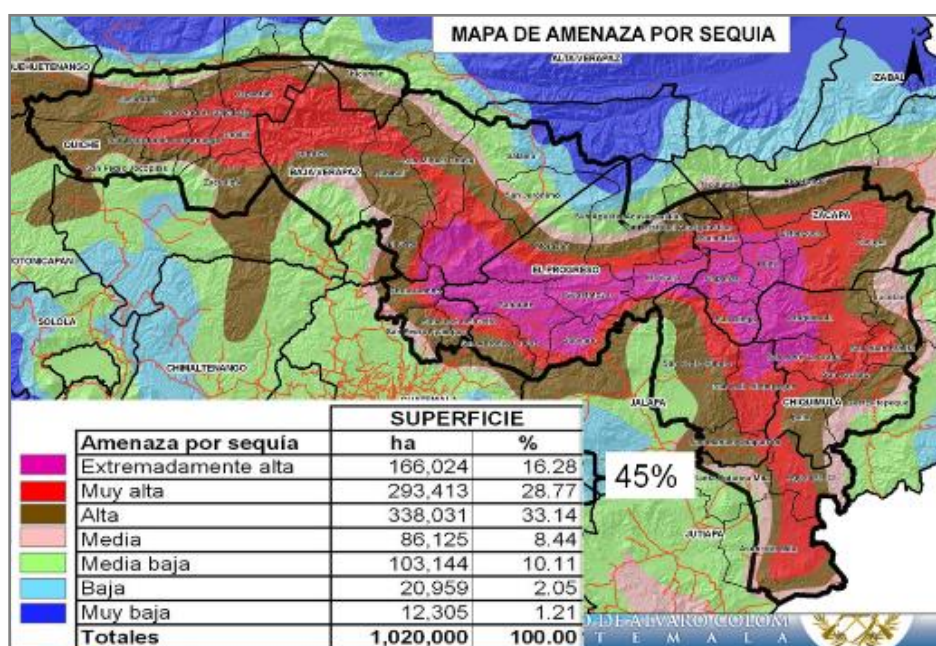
MAPA DE AMENAZA POR SEQUIA

HUEHUETENANGO
ALTA VERAPAZ
IZABAL
QUICHE
BAJA VERAPAZ
ZACAPA
EL PROGRESO
TOTONICAPAN
SOLOLA
CHIMALTENANGO
JALAPA
CHIQUIMULA
JUTIAPA

| | Amenaza por sequía | SUPERFICIE ha | % |
|---|---|---|---|
| | Extremadamente alta | 166,024 | 16.28 |
| | Muy alta | 293,413 | 28.77 |
| | Alta | 338,031 | 33.14 |
| | Media | 86,125 | 8.44 |
| | Media baja | 103,144 | 10.11 |
| | Baja | 20,959 | 2.05 |
| | Muy baja | 12,305 | 1.21 |
| | Totales | 1,020,000 | 100.00 |

45%

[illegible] DE ALVARO COLOM
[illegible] TEMALA